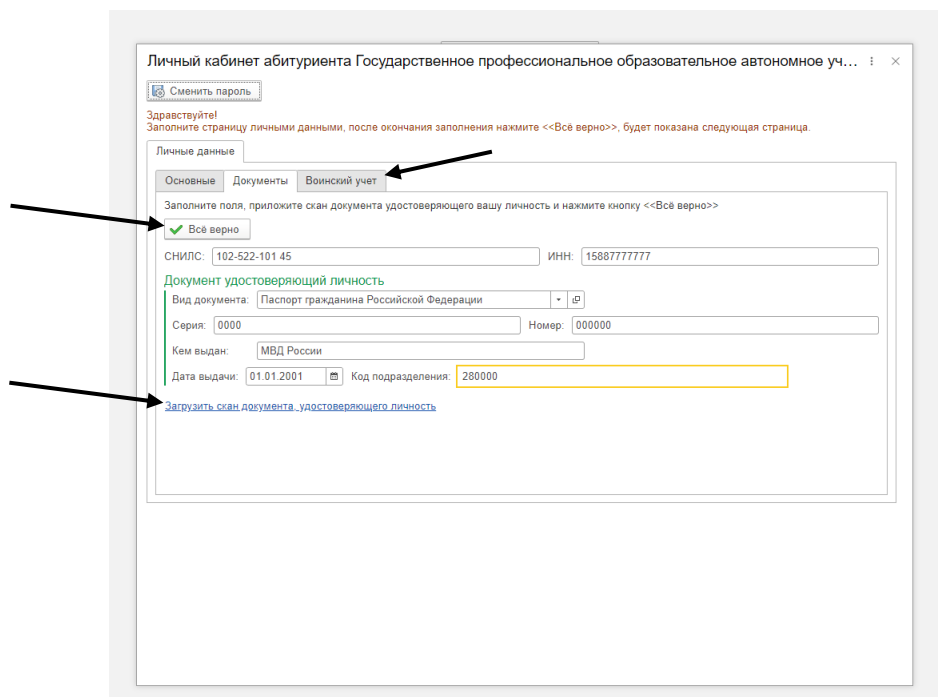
Личный кабинет абитуриента Государственное профессиональное образовательное автономное уч... ⋮ ×

Сменить пароль

Здравствуйте!
Заполните страницу личными данными, после окончания заполнения нажмите <<Всё верно>>, будет показана следующая страница.

Личные данные

Основные | Документы | Воинский учет

Заполните поля, приложите скан документа удостоверяющего вашу личность и нажмите кнопку <<Всё верно>>

Всё верно

СНИЛС: 102-522-101 45 ИНН: 15887777777

Документ удостоверяющий личность

Вид документа: Паспорт гражданина Российской Федерации

Серия: 0000 Номер: 000000

Кем выдан: МВД России

Дата выдачи: 01.01.2001 Код подразделения: 280000

Загрузить скан документа, удостоверяющего личность